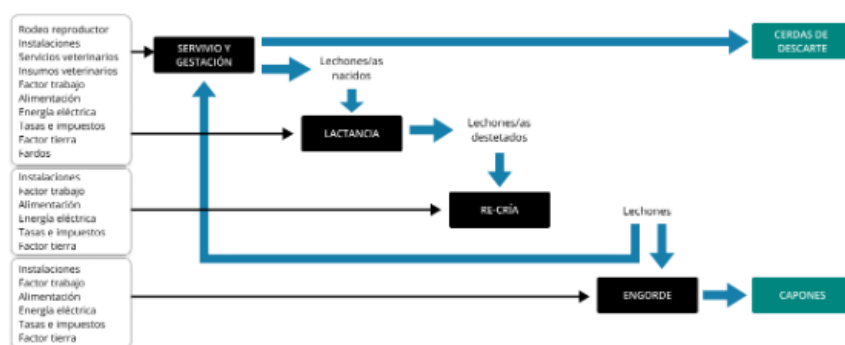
Rodeo reproductor
Instalaciones
Servicios veterinarios
Insumos veterinarios
Factor trabajo
Alimentación
Energía eléctrica
Tasas e impuestos
Factor tierra
Fardos

SERVIVIO Y GESTACIÓN

CERDAS DE DESCARTE

Lechones/as nacidos

LACTANCIA

Lechones/as destetados

Instalaciones
Factor trabajo
Alimentación
Energía eléctrica
Tasas e impuestos
Factor tierra

RE-CRÍA

Lechones

Instalaciones
Factor trabajo
Alimentación
Energía eléctrica
Tasas e impuestos
Factor tierra

ENGORDE

CAPONES